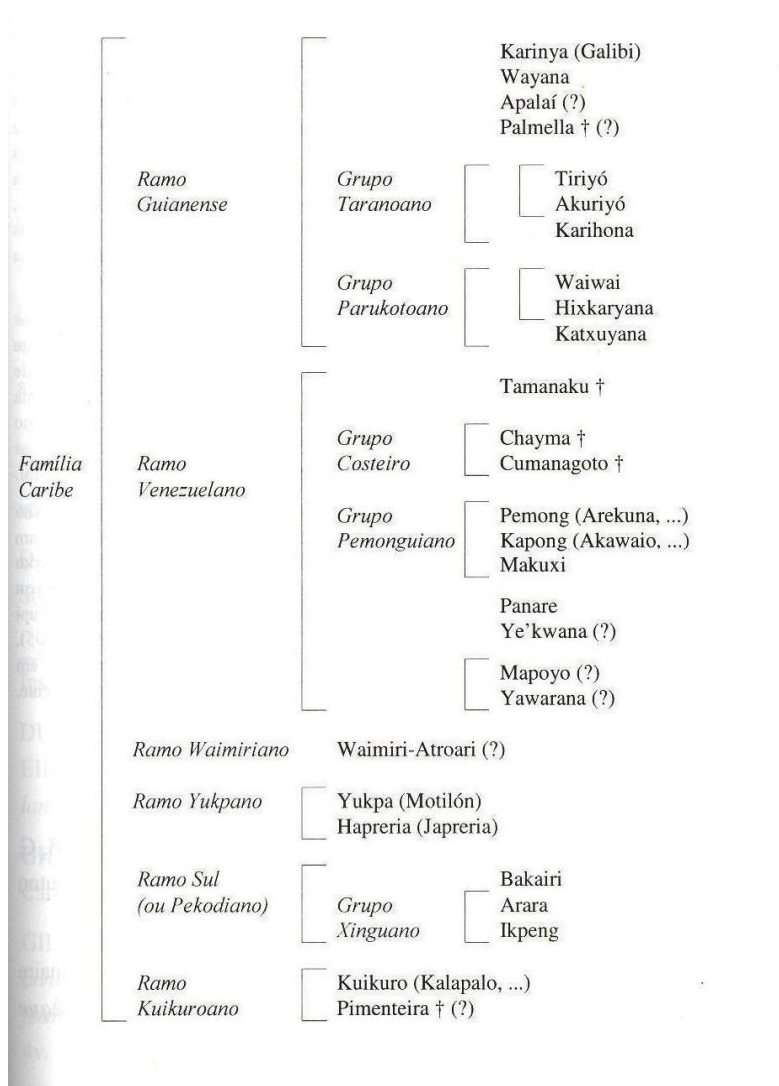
Família Caribe

Ramo Guianense

Karinya (Galibi)
Wayana
Apalaí (?)
Palmella † (?)

Grupo Taranoano
Tiriyó
Akuriyó
Karihona

Grupo Parukotoano
Waiwai
Hixkaryana
Katxuyana

Ramo Venezuelano

Tamanaku †

Grupo Costeiro
Chayma †
Cumanagoto †

Grupo Pemonguiano
Pemong (Arekuna, ...)
Kapong (Akawaio, ...)
Makuxi

Panare
Ye'kwana (?)

Mapoyo (?)
Yawarana (?)

Ramo Waimiriano
Waimiri-Atroari (?)

Ramo Yukpano
Yukpa (Motilón)
Hapreria (Japreria)

Ramo Sul (ou Pekodiano)
Bakairi
Grupo Xinguano
Arara
Ikpeng

Ramo Kuikuroano
Kuikuro (Kalapalo, ...)
Pimenteira † (?)